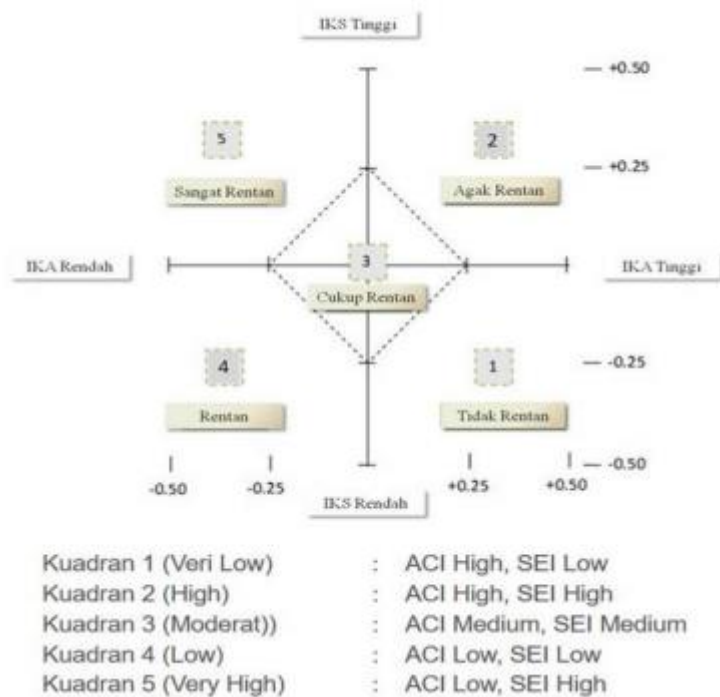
IKS Tinggi

— +0.50

5

2

— +0.25

Sangat Rentan

Agak Rentan

IKA Rendah

3

IKA Tinggi

Cukup Rentan

4

1

— -0.25

Rentan

Tidak Rentan

-0.50

-0.25

+0.25

+0.50

— -0.50

IKS Rendah

| | | |
|---|---|---|
| Kuadran 1 (Veri Low) | : | ACI High, SEI Low |
| Kuadran 2 (High) | : | ACI High, SEI High |
| Kuadran 3 (Moderat)) | : | ACI Medium, SEI Medium |
| Kuadran 4 (Low) | : | ACI Low, SEI Low |
| Kuadran 5 (Very High) | : | ACI Low, SEI High |